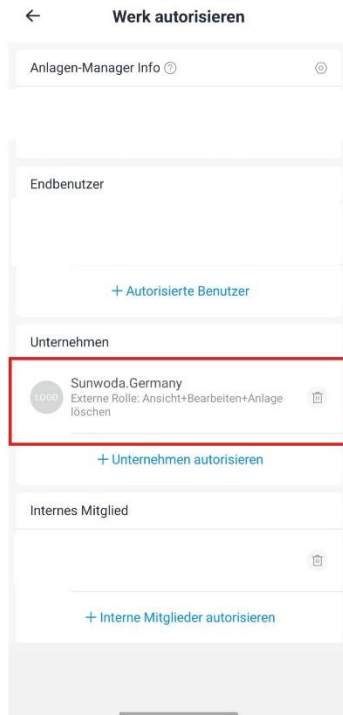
←

Werk autorisieren

Anlagen-Manager Info ⓘ

Endbenutzer

+ Autorisierte Benutzer

Unternehmen

LOGO

Sunwoda.Germany

Externe Rolle: Ansicht+Bearbeiten+Anlage löschen

+ Unternehmen autorisieren

Internes Mitglied

+ Interne Mitglieder autorisieren